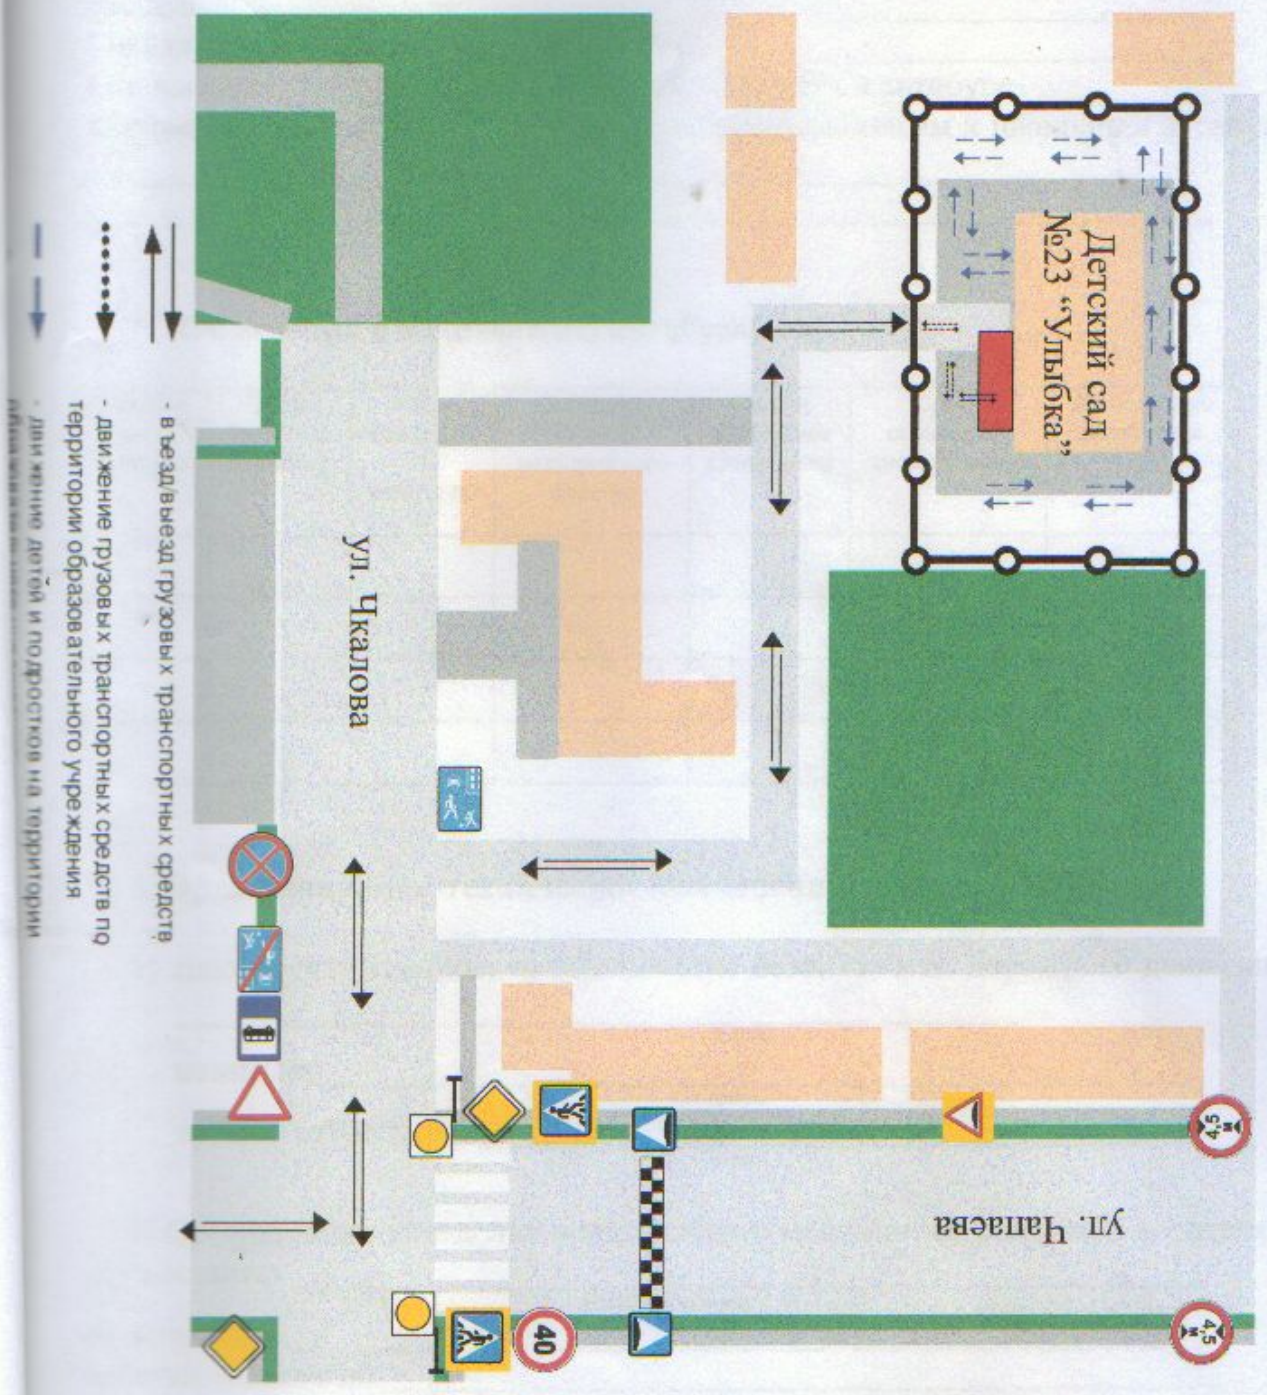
Детский сад №23 "Улыбка"

ул. Чкалова

ул. Чапаева

40

4,5 м

4,5 м

- въезд/выезд грузовых транспортных средств

- движение грузовых транспортных средств по территории образовательного учреждения

- движение детей и подростков на территории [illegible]